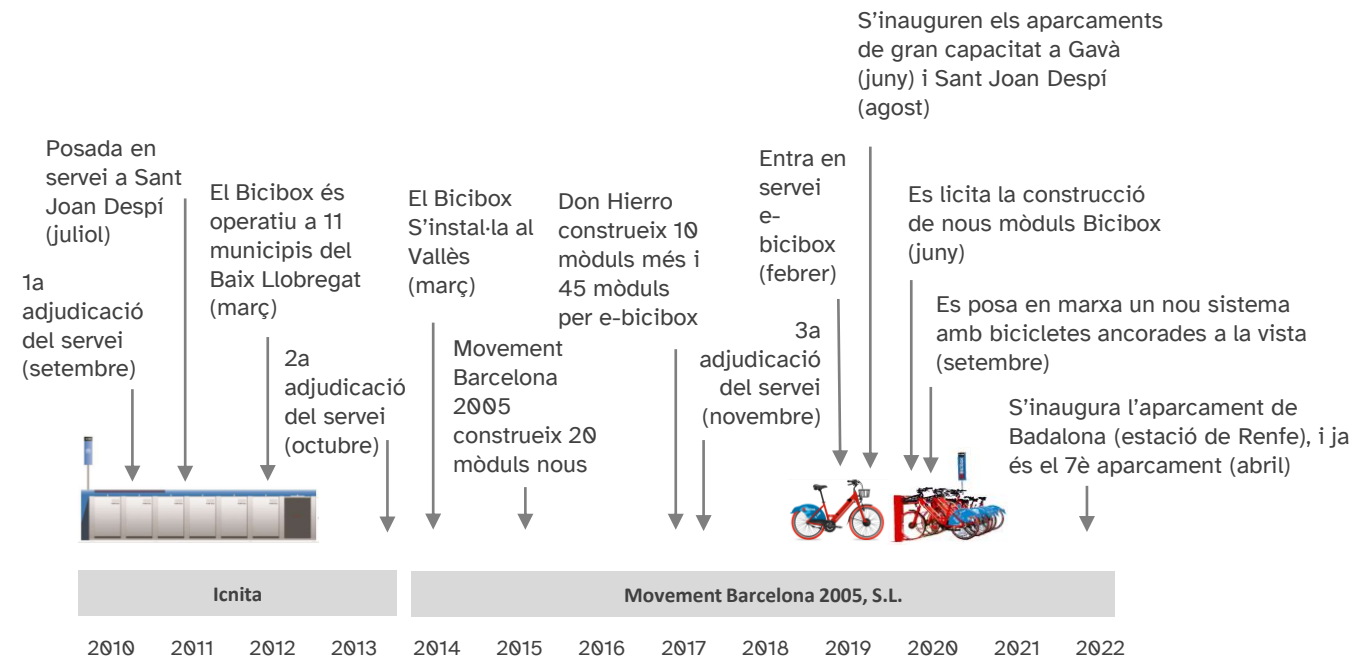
S'inauguren els aparcaments de gran capacitat a Gavà (juny) i Sant Joan Despí (agost)

Posada en servei a Sant Joan Despí (juliol)

1a adjudicació del servei (setembre)

El Bicibox és operatiu a 11 municipis del Baix Llobregat (març)

2a adjudicació del servei (octubre)

El Bicibox S'instal·la al Vallès (març)

Movement Barcelona 2005 construeix 20 mòduls nous

Don Hierro construeix 10 mòduls més i 45 mòduls per e-bicibox

Entra en servei e-bicibox (febrer)

3a adjudicació del servei (novembre)

Es licita la construcció de nous mòduls Bicibox (juny)

Es posa en marxa un nou sistema amb bicicletes ancorades a la vista (setembre)

S'inaugura l'aparcament de Badalona (estació de Renfe), i ja és el 7è aparcament (abril)

Icnita

Movement Barcelona 2005, S.L.

2010 2011 2012 2013 2014 2015 2016 2017 2018 2019 2020 2021 2022